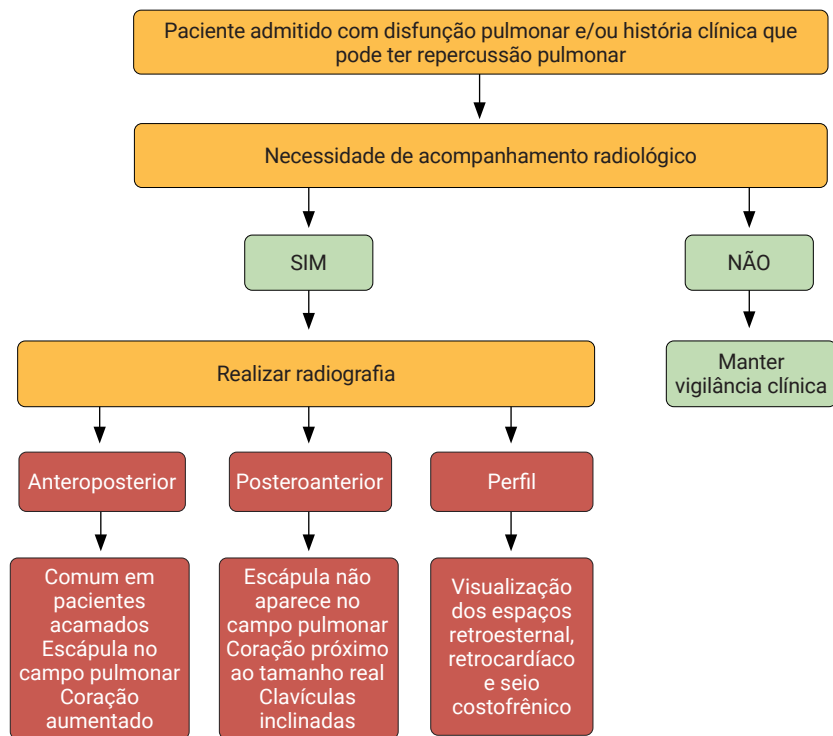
Paciente admitido com disfunção pulmonar e/ou história clínica que pode ter repercussão pulmonar

Necessidade de acompanhamento radiológico

SIM

NÃO

Manter vigilância clínica

Realizar radiografia

Anteroposterior

Posteroanterior

Perfil

Comum em pacientes acamados
Escápula no campo pulmonar
Coração aumentado

Escápula não aparece no campo pulmonar
Coração próximo ao tamanho real
Clavículas inclinadas

Visualização dos espaços retroesternal, retrocardíaco e seio costofrênico